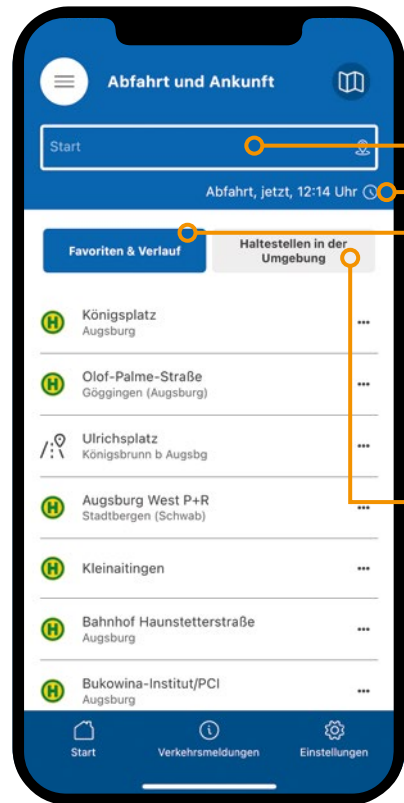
Abfahrt und Ankunft

Start

Abfahrt, jetzt, 12:14 Uhr

Favoriten & Verlauf

Haltestellen in der Umgebung

Königsplatz
Augsburg

Olof-Palme-Straße
Göggingen (Augsburg)

Ulrichsplatz
Königsbrunn b Augsbg

Augsburg West P+R
Stadtbergen (Schwab)

Kleinaitingen

Bahnhof Haunstetterstraße
Augsburg

Bukowina-Institut/PCI
Augsburg

Start

Verkehrsmeldungen

Einstellungen